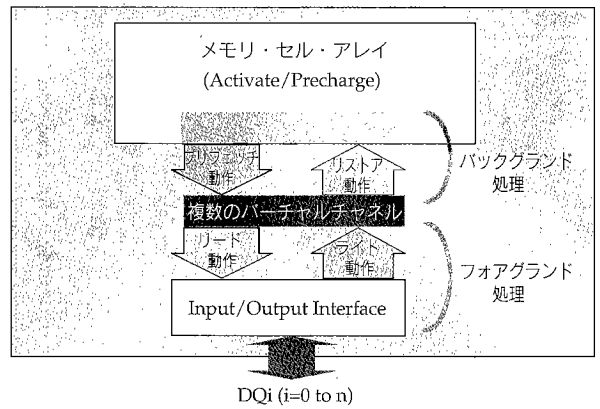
メモリ・セル・アレイ
(Activate/Precharge)

プリフェッチ動作

リストア動作

バックグランド処理

複数のバーチャルチャネル

リード動作

ライト動作

フォアグランド処理

Input/Output Interface

DQi (i=0 to n)